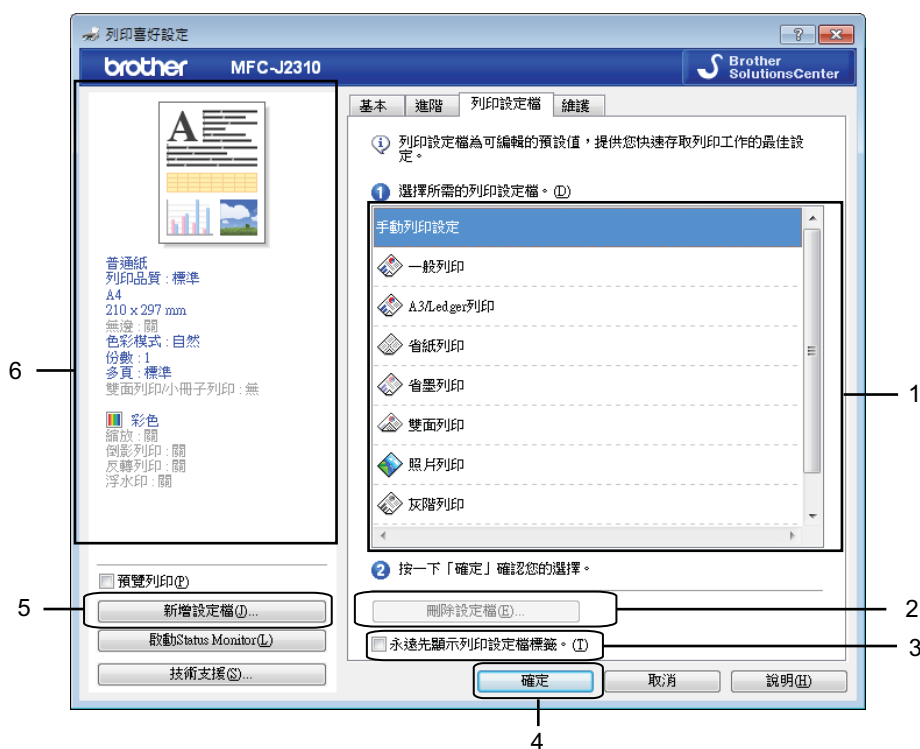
列印喜好設定

brother MFC-J2310

Brother SolutionsCenter

基本 進階 列印設定檔 維護

列印設定檔為可編輯的預設值，提供您快速存取列印工作的最佳設定。

1 選擇所需的列印設定檔。(D)

手動列印設定

一般列印

A3/Ledger列印

省紙列印

省墨列印

雙面列印

照片列印

灰階列印

2 按一下「確定」確認您的選擇。

刪除設定檔(E)...

永遠先顯示列印設定檔標籤。(T)

普通紙
列印品質 : 標準
A4
210 x 297 mm
無邊 : 關
色彩模式 : 自然
份數 : 1
多頁 : 標準
雙面列印/小冊子列印 : 無

彩色
縮放 : 關
倒影列印 : 關
反轉列印 : 關
浮水印 : 關

預覽列印(P)

新增設定檔(J)...

啟動Status Monitor(L)

技術支援(S)...

確定 取消 說明(H)

1
2
3
4
5
6